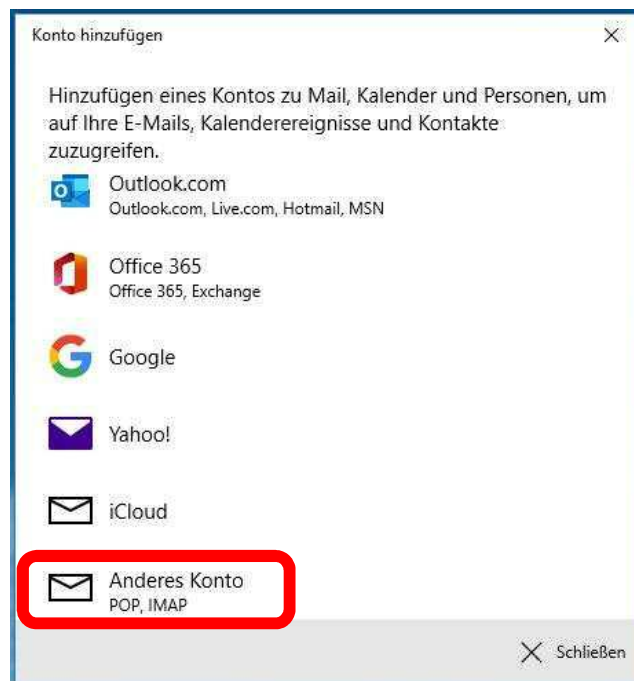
Konto hinzufügen

Hinzufügen eines Kontos zu Mail, Kalender und Personen, um auf Ihre E-Mails, Kalenderereignisse und Kontakte zuzugreifen.

Outlook.com
Outlook.com, Live.com, Hotmail, MSN

Office 365
Office 365, Exchange

Google

Yahoo!

iCloud

Anderes Konto
POP, IMAP

Schließen